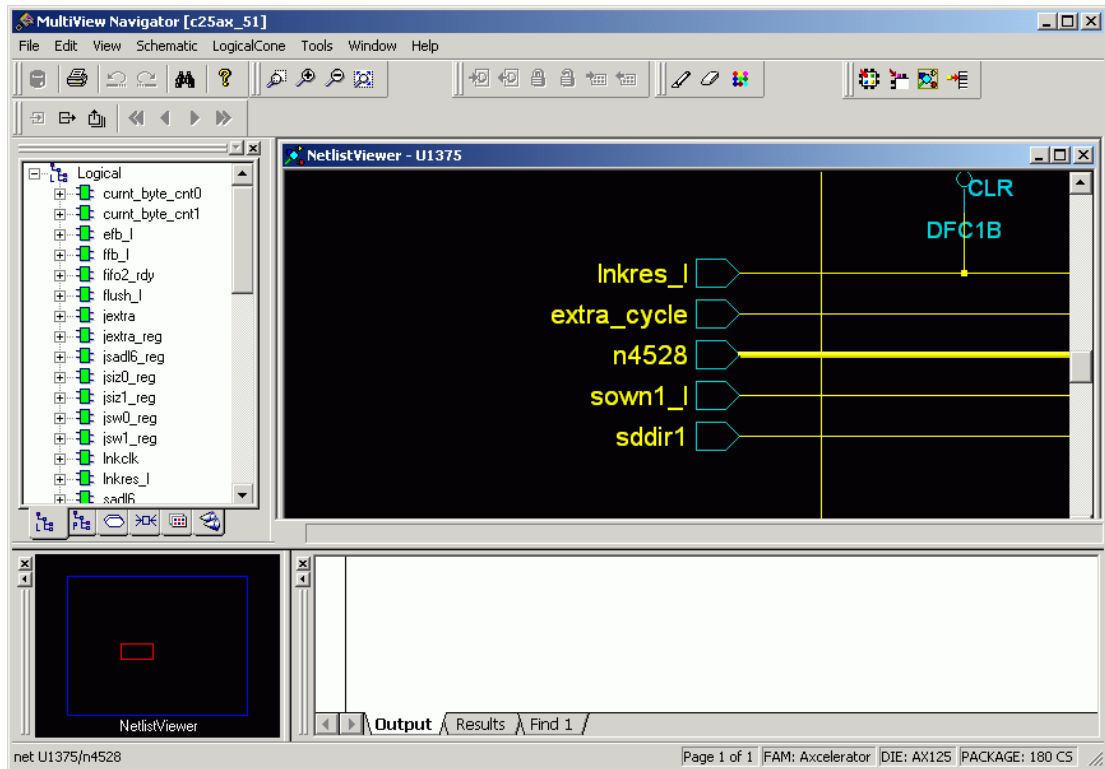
MultiView Navigator [c25ax_51]

File Edit View Schematic LogicalCone Tools Window Help

Logical
curnt_byte_cnt0
curnt_byte_cnt1
efb_l
ffb_l
fifo2_rdy
flush_l
jextra
jextra_reg
jsadl6_reg
jsiz0_reg
jsiz1_reg
jsw0_reg
jsw1_reg
lnkclk
lnkres_l
sadl6

NetlistViewer - U1375

CLR
DFC1B
lnkres_l
extra_cycle
n4528
sown1_l
sddir1

NetlistViewer

Output Results Find 1

net U1375/n4528

Page 1 of 1 FAM: Axcelerator DIE: AX125 PACKAGE: 180 CS